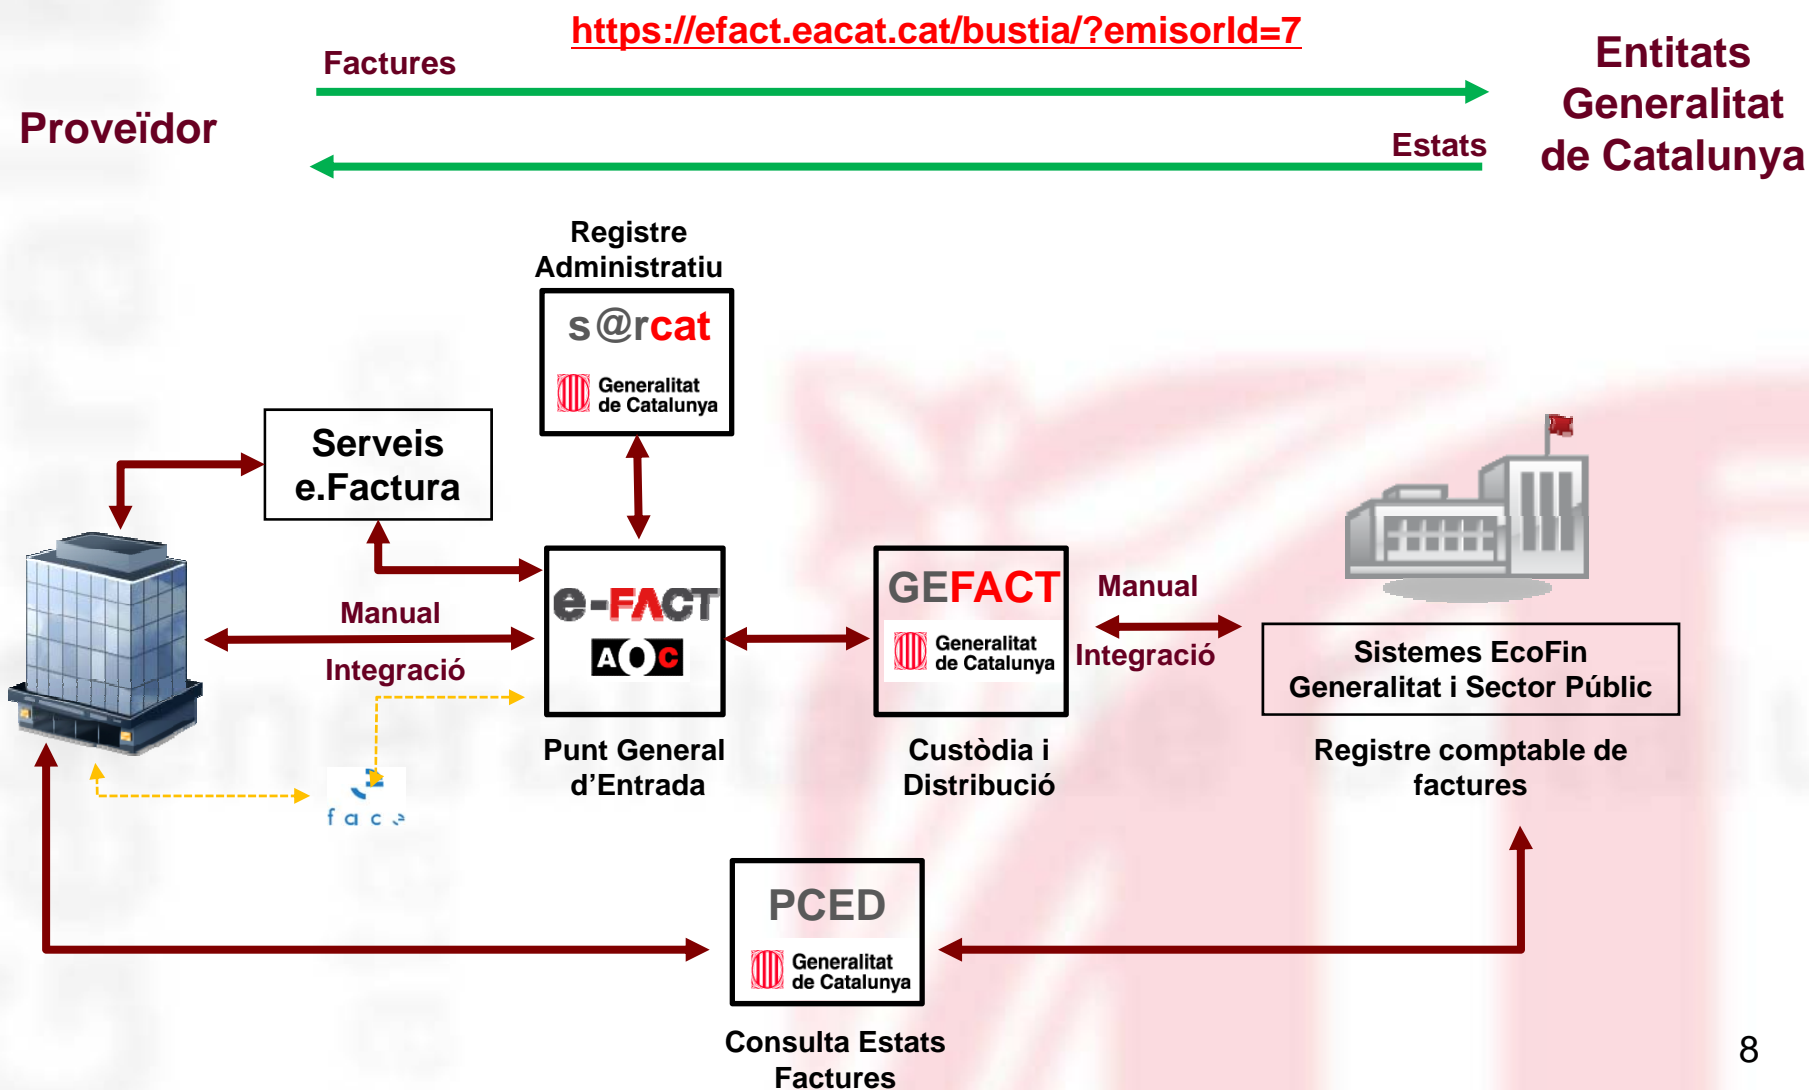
https://efact.eacat.cat/bustia/?emisorId=7

Factures

Proveïdor

Estats

Entitats Generalitat de Catalunya

Registre Administratiu

s@rcat
Generalitat de Catalunya

Serveis e.Factura

e-FACT
AOC

Manual

Integració

face

Punt General d'Entrada

GEFACT
Generalitat de Catalunya

Custòdia i Distribució

Manual

Integració

Sistemes EcoFin Generalitat i Sector Públic

Registre comptable de factures

PCED
Generalitat de Catalunya

Consulta Estats Factures

8